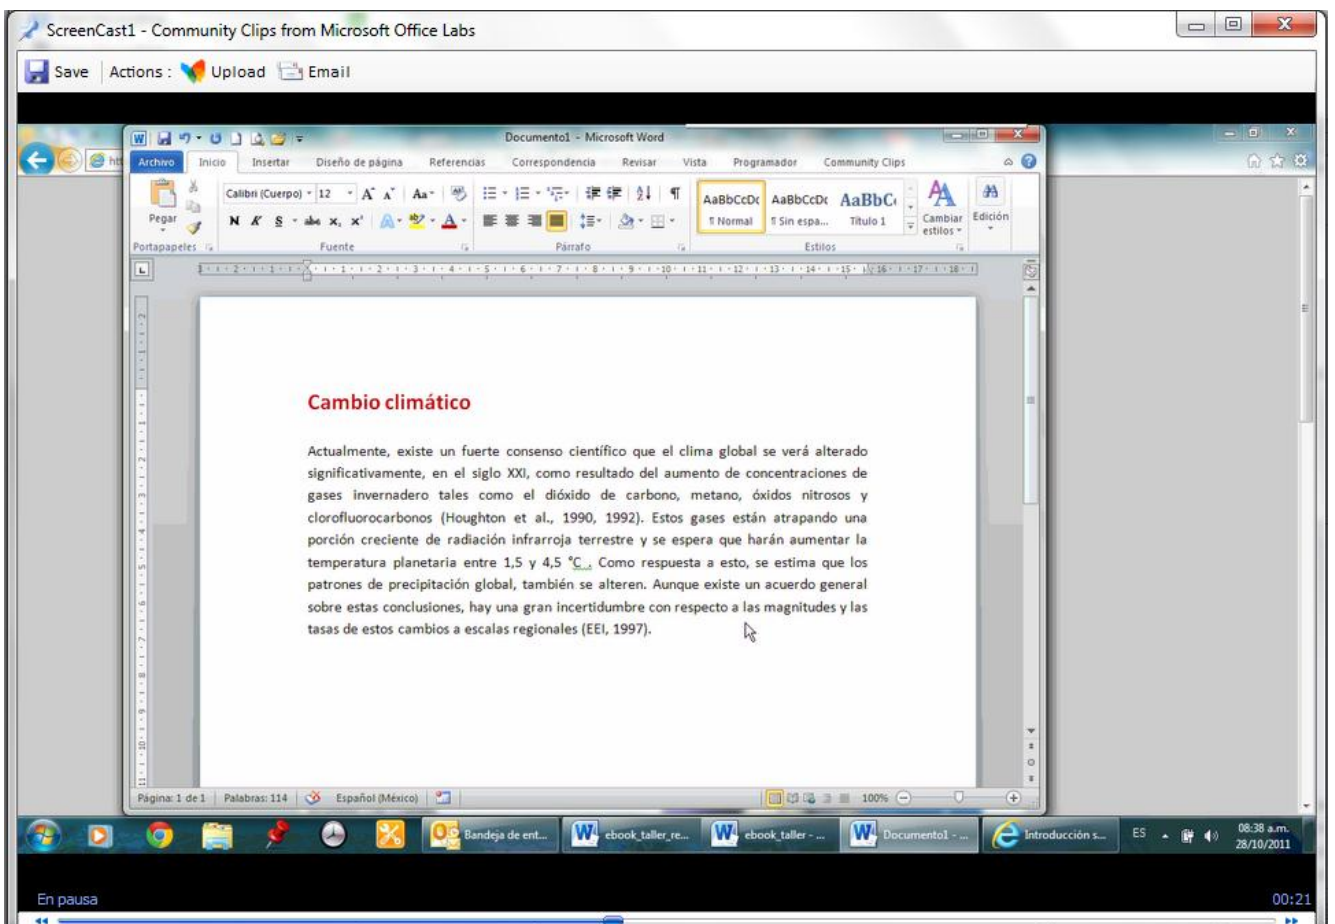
ScreenCast1 - Community Clips from Microsoft Office Labs

Save | Actions : Upload Email

Documento1 - Microsoft Word

Archivo Inicio Insertar Diseño de página Referencias Correspondencia Revisar Vista Programador Community Clips

Pegar
Portapapeles

Calibri (Cuerpo) 12
N K S abe $x_2$ $x^2$
Fuente

Párrafo

AaBbCcDc ¶ Normal
AaBbCcDc ¶ Sin espa...
AaBbC Título 1
Cambiar estilos
Estilos

Edición

**Cambio climático**

Actualmente, existe un fuerte consenso científico que el clima global se verá alterado significativamente, en el siglo XXI, como resultado del aumento de concentraciones de gases invernadero tales como el dióxido de carbono, metano, óxidos nitrosos y clorofluorocarbonos (Houghton et al., 1990, 1992). Estos gases están atrapando una porción creciente de radiación infrarroja terrestre y se espera que harán aumentar la temperatura planetaria entre 1,5 y 4,5 °C . Como respuesta a esto, se estima que los patrones de precipitación global, también se alteren. Aunque existe un acuerdo general sobre estas conclusiones, hay una gran incertidumbre con respecto a las magnitudes y las tasas de estos cambios a escalas regionales (EEI, 1997).

Página: 1 de 1 | Palabras: 114 | Español (México) | 100%

Bandeja de ent... ebook_taller_re... ebook_taller - ... Documento1 - ... Introducción s... ES 08:38 a.m. 28/10/2011

En pausa
00:21